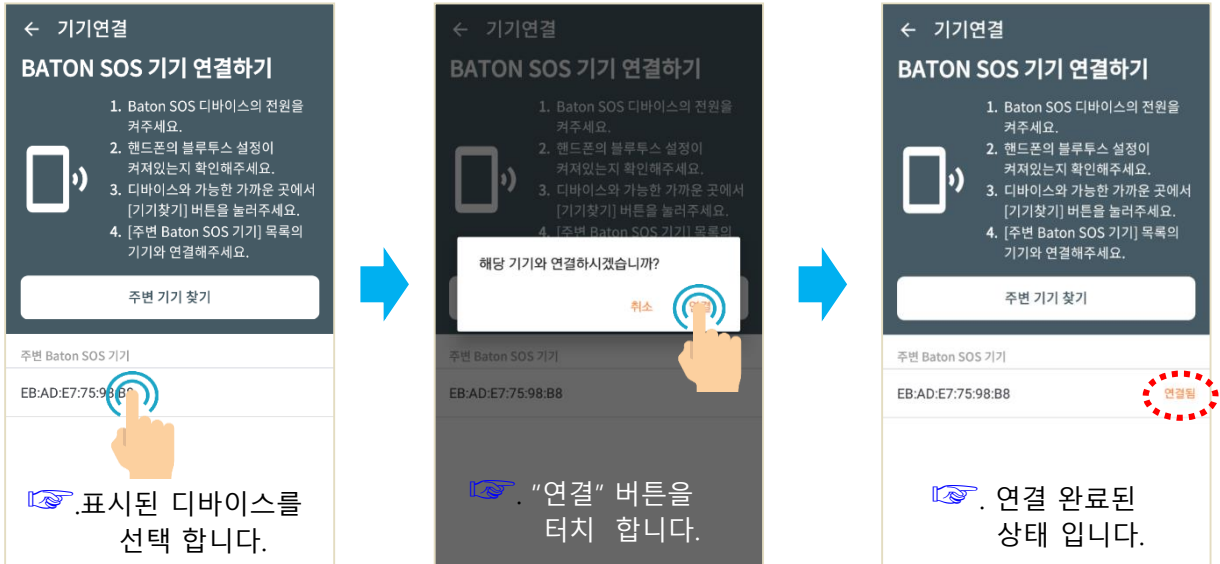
← 기기연결

BATON SOS 기기 연결하기

1. Baton SOS 디바이스의 전원을 켜주세요.
2. 핸드폰의 블루투스 설정이 켜져있는지 확인해주세요.
3. 디바이스와 가능한 가까운 곳에서 [기기찾기] 버튼을 눌러주세요.
4. [주변 Baton SOS 기기] 목록의 기기와 연결해주세요.

주변 기기 찾기

주변 Baton SOS 기기

EB:AD:E7:75:98:B8

☞.표시된 디바이스를 선택 합니다.

← 기기연결

BATON SOS 기기 연결하기

1. Baton SOS 디바이스의 전원을 켜주세요.
2. 핸드폰의 블루투스 설정이 켜져있는지 확인해주세요.
3. 디바이스와 가능한 가까운 곳에서 [기기찾기] 버튼을 눌러주세요.
4. [주변 Baton SOS 기기] 목록의

해당 기기와 연결하시겠습니까?

취소 연결

주변 Baton SOS 기기

EB:AD:E7:75:98:B8

☞. "연결" 버튼을 터치 합니다.

← 기기연결

BATON SOS 기기 연결하기

1. Baton SOS 디바이스의 전원을 켜주세요.
2. 핸드폰의 블루투스 설정이 켜져있는지 확인해주세요.
3. 디바이스와 가능한 가까운 곳에서 [기기찾기] 버튼을 눌러주세요.
4. [주변 Baton SOS 기기] 목록의 기기와 연결해주세요.

주변 기기 찾기

주변 Baton SOS 기기

EB:AD:E7:75:98:B8 연결됨

☞. 연결 완료된 상태 입니다.